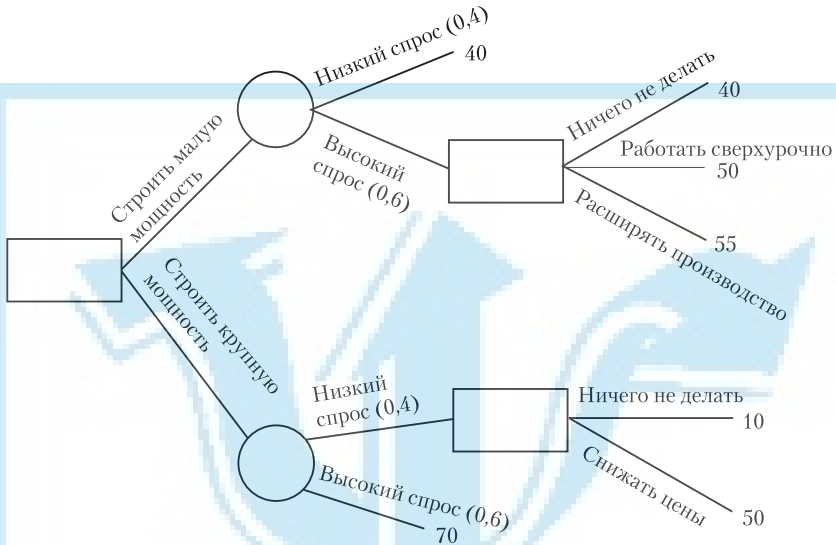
Строить малую мощность

Низкий спрос (0,4)
40

Высокий спрос (0,6)

Ничего не делать
40

Работать сверхурочно
50

Расширять производство
55

Строить крупную мощность

Низкий спрос (0,4)

Ничего не делать
10

Снижать цены
50

Высокий спрос (0,6)
70